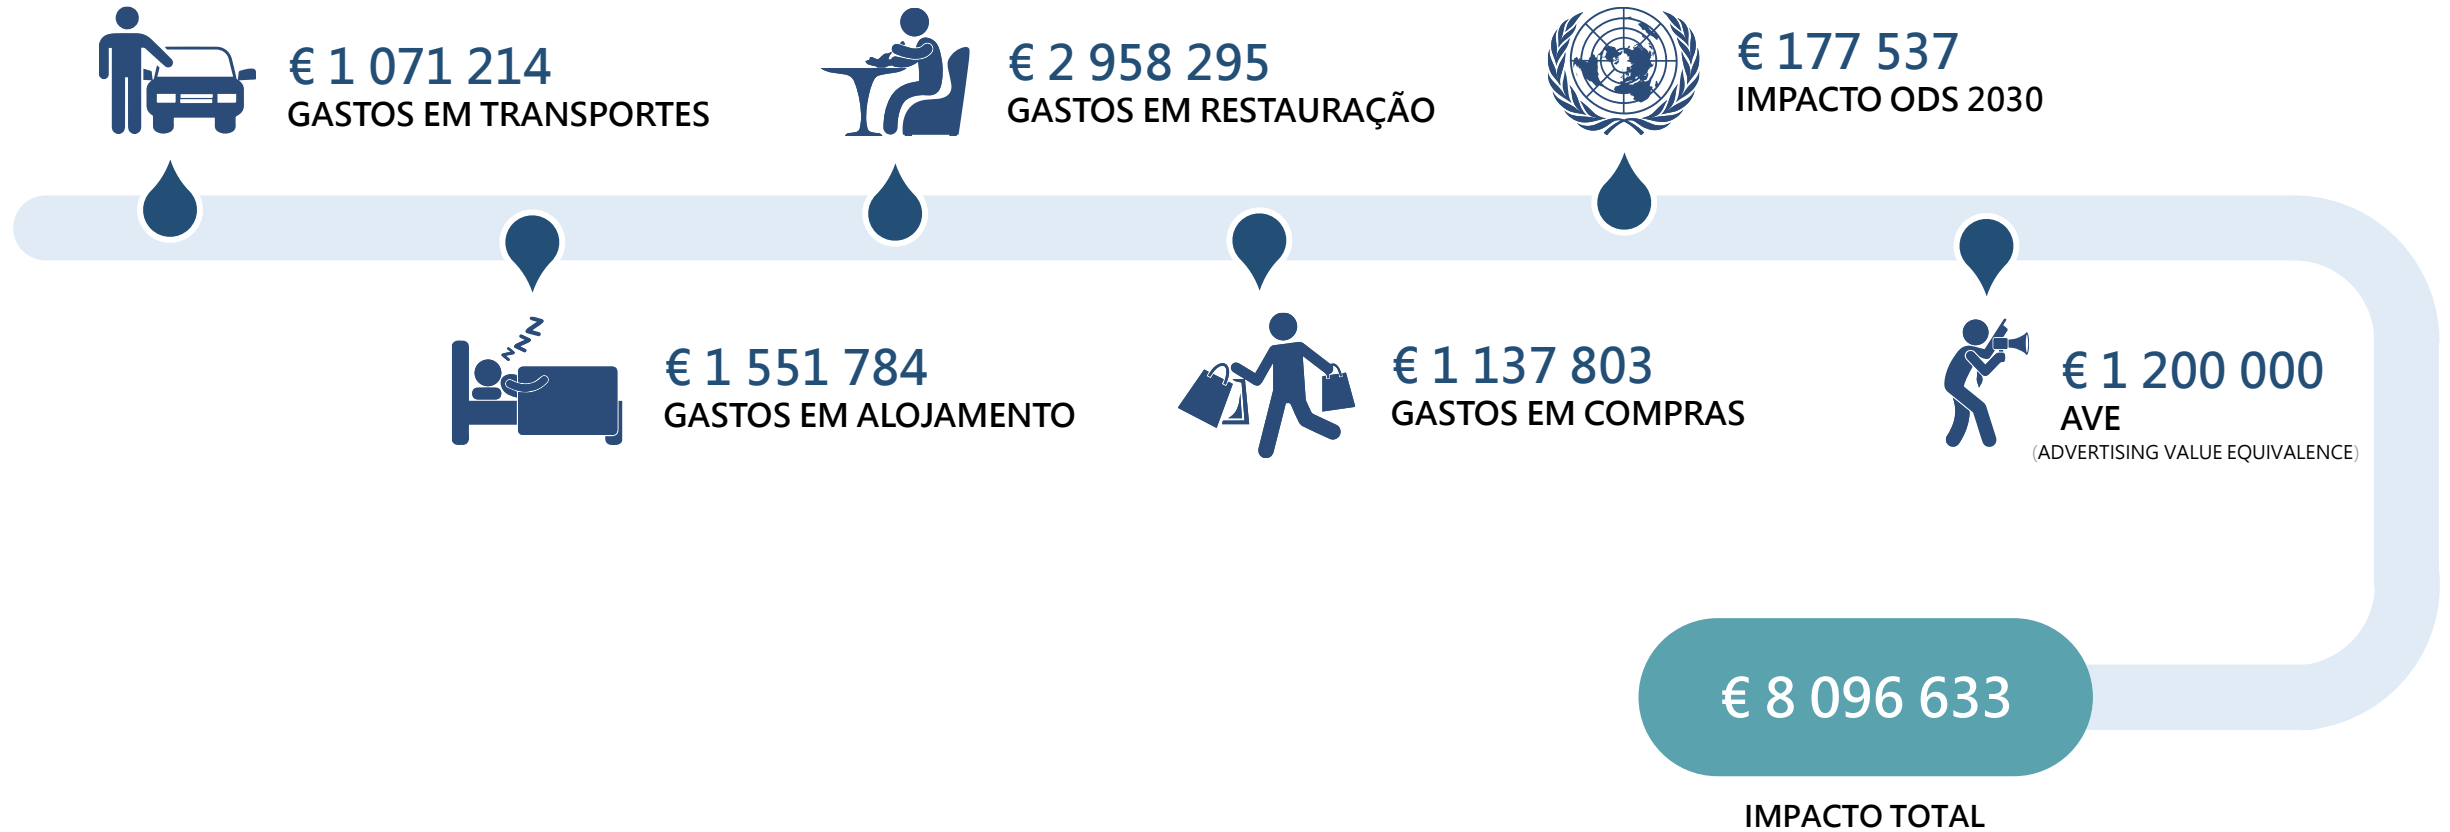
€ 1 071 214
GASTOS EM TRANSPORTES

€ 2 958 295
GASTOS EM RESTAURAÇÃO

€ 177 537
IMPACTO ODS 2030

€ 1 551 784
GASTOS EM ALOJAMENTO

€ 1 137 803
GASTOS EM COMPRAS

€ 1 200 000
AVE
(ADVERTISING VALUE EQUIVALENCE)

€ 8 096 633

IMPACTO TOTAL